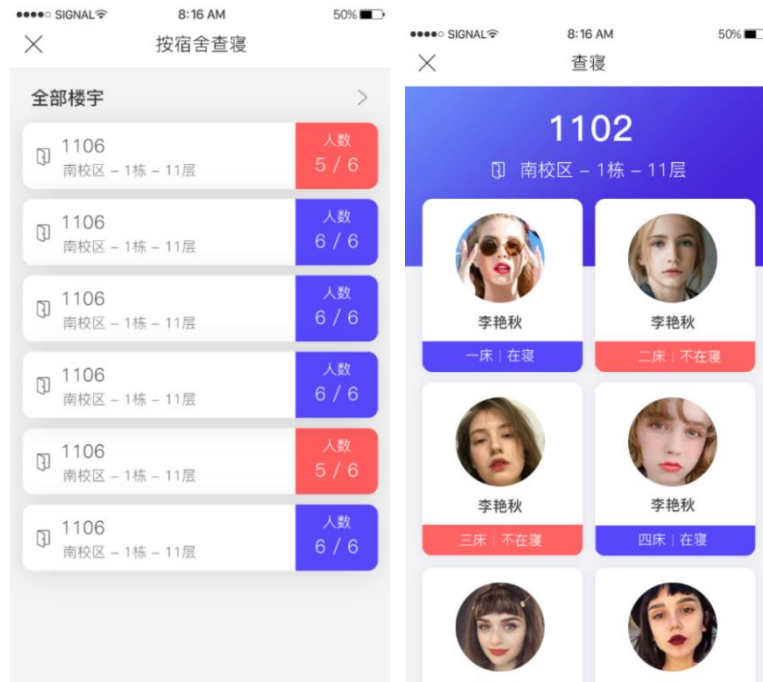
●●●●○ SIGNAL 8:16 AM 50%

×  按宿舍查寝

全部楼宇 >

1106
南校区 – 1栋 – 11层
人数
5 / 6

1106
南校区 – 1栋 – 11层
人数
6 / 6

1106
南校区 – 1栋 – 11层
人数
6 / 6

1106
南校区 – 1栋 – 11层
人数
6 / 6

1106
南校区 – 1栋 – 11层
人数
5 / 6

1106
南校区 – 1栋 – 11层
人数
6 / 6

●●●●○ SIGNAL 8:16 AM 50%

×  查寝

1102
南校区 – 1栋 – 11层

李艳秋
一床 | 在寝

李艳秋
二床 | 不在寝

李艳秋
三床 | 不在寝

李艳秋
四床 | 在寝